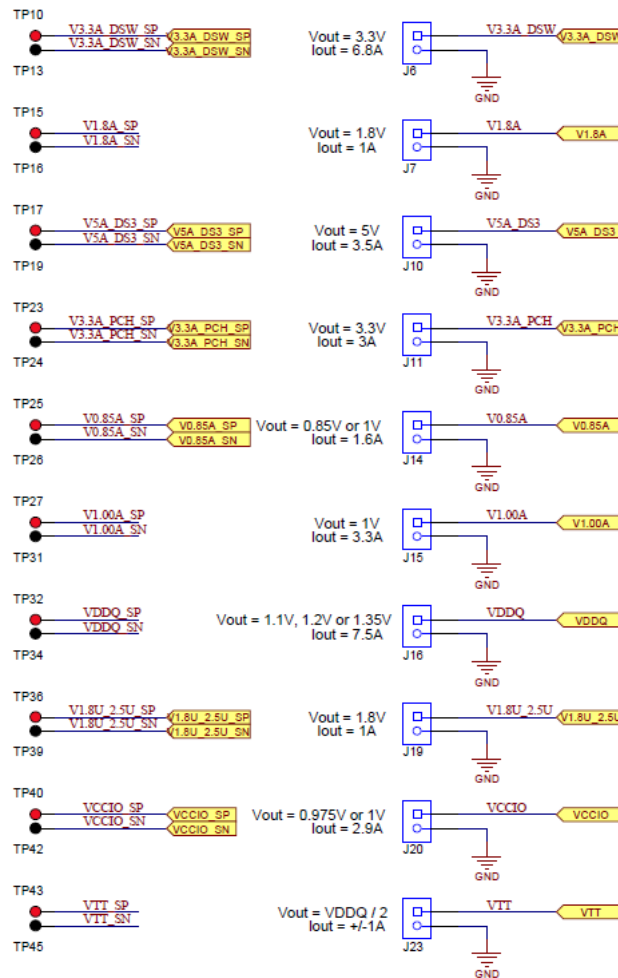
TP10
V3.3A_DSW_SP
V3.3A_DSW_SN
V3.3A_DSW_SP
V3.3A_DSW_SN
TP13

Vout = 3.3V
Iout = 6.8A
J6
V3.3A_DSW
V3.3A_DSW
GND

TP15
V1.8A_SP
V1.8A_SN
TP16

Vout = 1.8V
Iout = 1A
J7
V1.8A
V1.8A
GND

TP17
V5A_DS3_SP
V5A_DS3_SN
V5A_DS3_SP
V5A_DS3_SN
TP19

Vout = 5V
Iout = 3.5A
J10
V5A_DS3
V5A_DS3
GND

TP23
V3.3A_PCH_SP
V3.3A_PCH_SN
V3.3A_PCH_SP
V3.3A_PCH_SN
TP24

Vout = 3.3V
Iout = 3A
J11
V3.3A_PCH
V3.3A_PCH
GND

TP25
V0.85A_SP
V0.85A_SN
V0.85A_SP
V0.85A_SN
TP26

Vout = 0.85V or 1V
Iout = 1.6A
J14
V0.85A
V0.85A
GND

TP27
V1.00A_SP
V1.00A_SN
TP31

Vout = 1V
Iout = 3.3A
J15
V1.00A
V1.00A
GND

TP32
VDDQ_SP
VDDQ_SN
TP34

Vout = 1.1V, 1.2V or 1.35V
Iout = 7.5A
J16
VDDQ
VDDQ
GND

TP36
V1.8U_2.5U_SP
V1.8U_2.5U_SN
V1.8U_2.5U_SP
V1.8U_2.5U_SN
TP39

Vout = 1.8V
Iout = 1A
J19
V1.8U_2.5U
V1.8U_2.5U
GND

TP40
VCCIO_SP
VCCIO_SN
VCCIO_SP
VCCIO_SN
TP42

Vout = 0.975V or 1V
Iout = 2.9A
J20
VCCIO
VCCIO
GND

TP43
VTT_SP
VTT_SN
TP45

Vout = VDDQ / 2
Iout = +/-1A
J23
VTT
VTT
GND